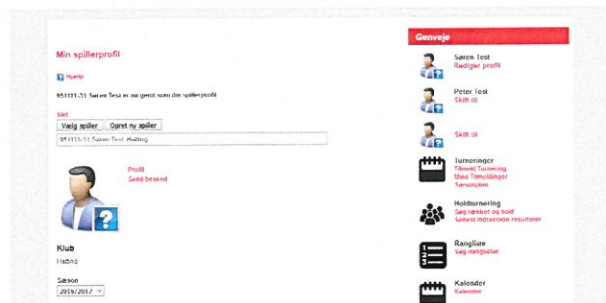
Min spillerprofil

Hjælp

851111-31 Søren Test er nu gemt som din spillerprofil

Slet

Vælg spiller | Opret ny spiller

851111-31 Søren Test, Hallbing

Profil
Send besked

Klub
Halbing

Sæson
2016/2017

Genveje

Søren Test
Rediger profil

Peter Test
Skift til

Skift til

Turneringer
Tilmeld Turnering
Mine Tilmeldinger
Sæsonplan

Holdturnering
Søg rækker og hold
Seneste indtastede resultater

Rangliste
Søg rangliste

Kalender
Kalender